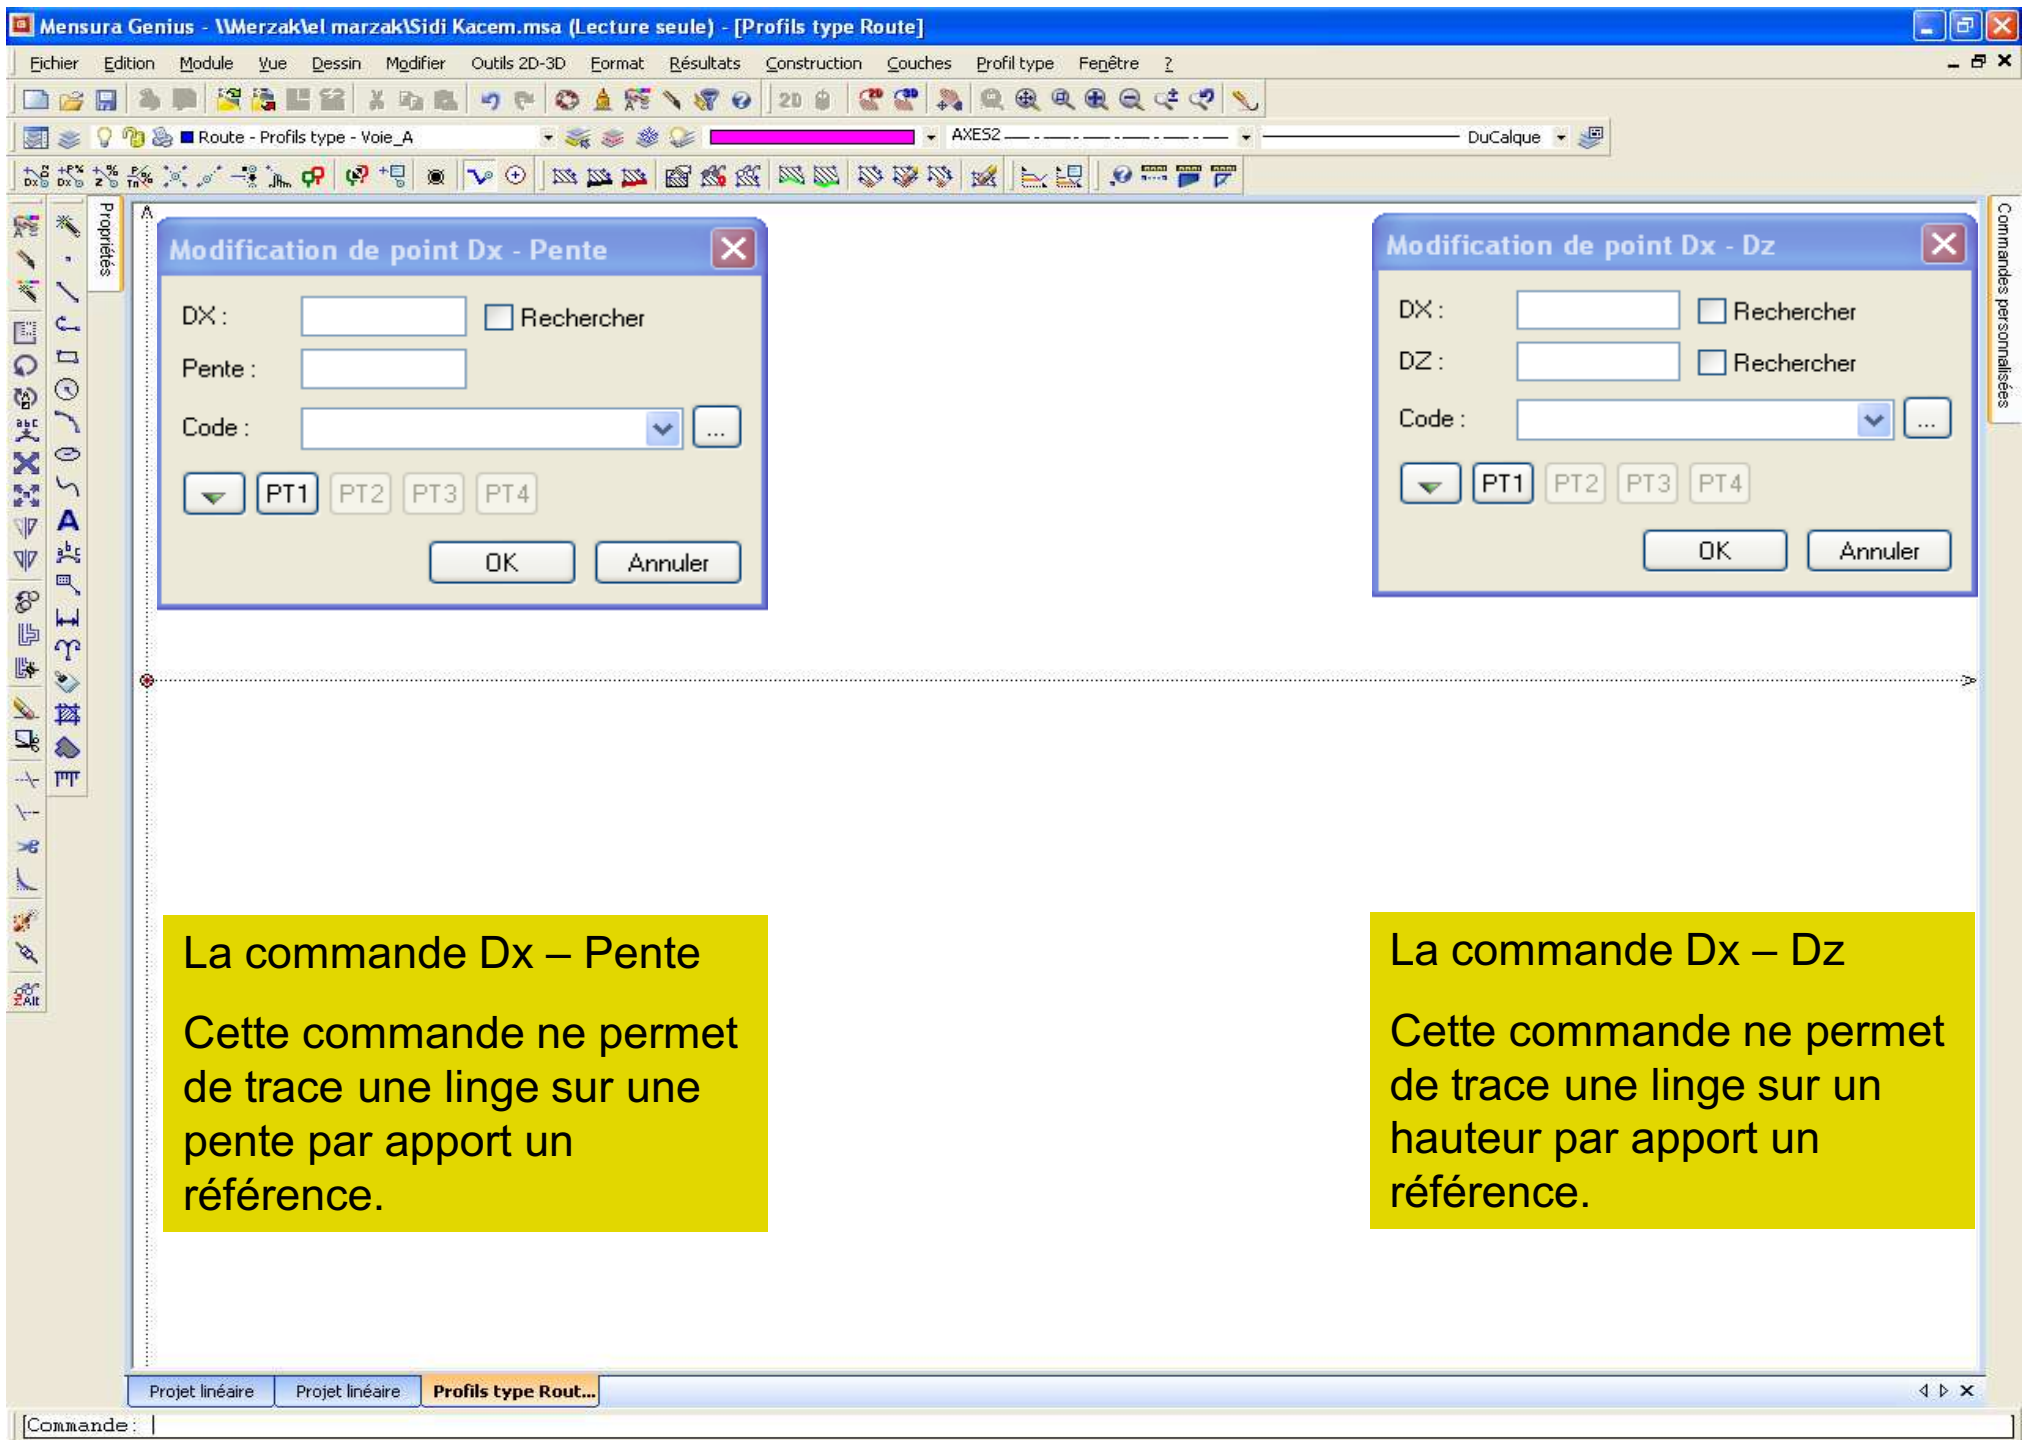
Mensura Genius - \\Merzak\el marzak\Sidi Kacem.msa (Lecture seule) - [Profils type Route]

Fichier Edition Module Vue Dessin Modifier Outils 2D-3D Format Résultats Construction Couches Profil type Fenêtre ?

Route - Profils type - Voie_A AXES2 DuCalque

Propriétés

Modification de point Dx - Pente

DX : Rechercher

Pente :

Code : ...

PT1 PT2 PT3 PT4

OK Annuler

Modification de point Dx - Dz

DX : Rechercher

DZ : Rechercher

Code : ...

PT1 PT2 PT3 PT4

OK Annuler

Commandes personnalisées

La commande Dx – Pente

Cette commande ne permet de trace une linge sur une pente par apport un référence.

La commande Dx – Dz

Cette commande ne permet de trace une linge sur un hauteur par apport un référence.

Projet linéaire Projet linéaire Profils type Rout...

Commande :